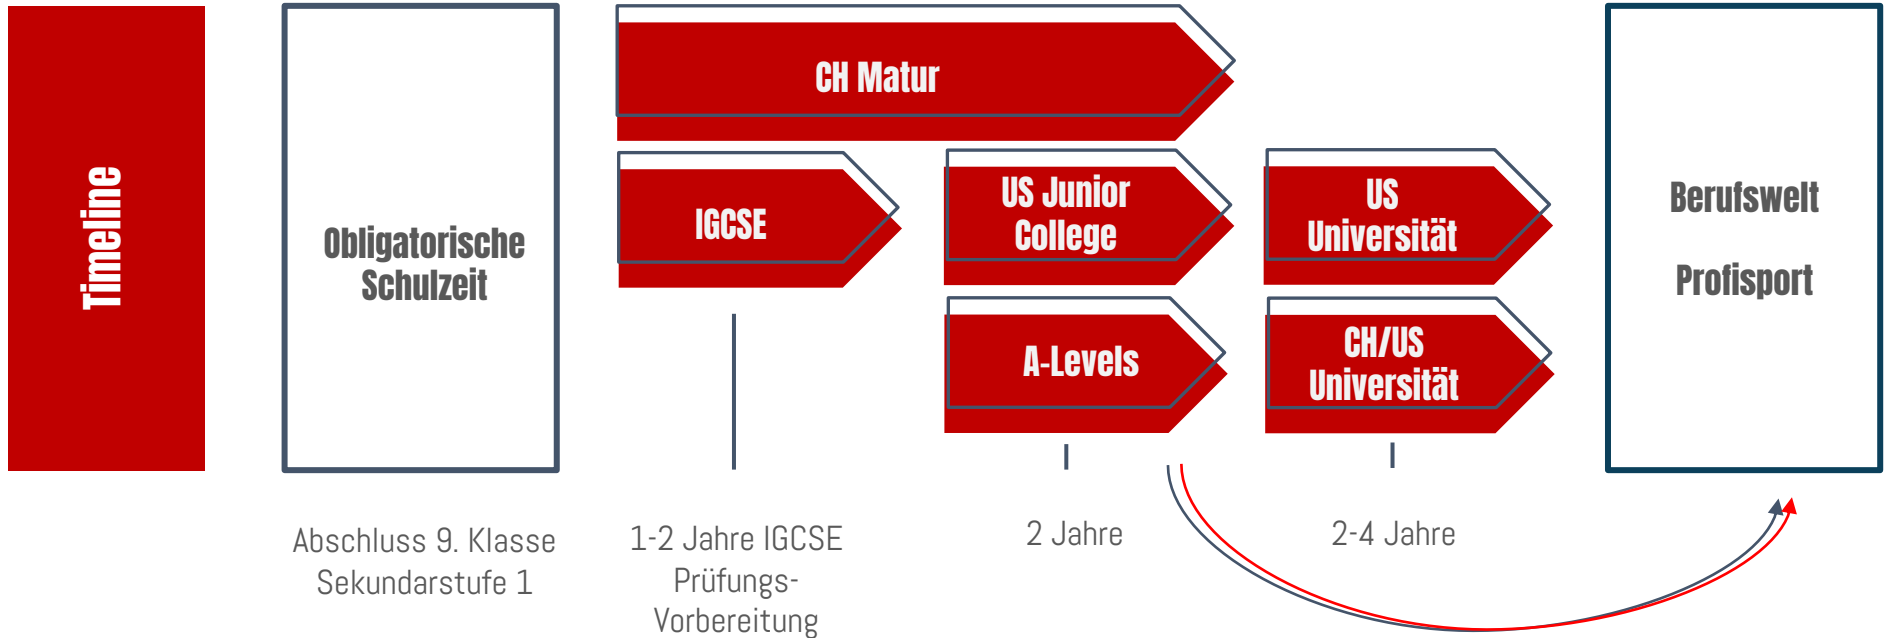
Timeline

Obligatorische Schulzeit

CH Matur

IGCSE

US Junior College

A-Levels

US Universität

CH/US Universität

Berufswelt

Profisport

Abschluss 9. Klasse Sekundarstufe 1

1-2 Jahre IGCSE Prüfungs-Vorbereitung

2 Jahre

2-4 Jahre